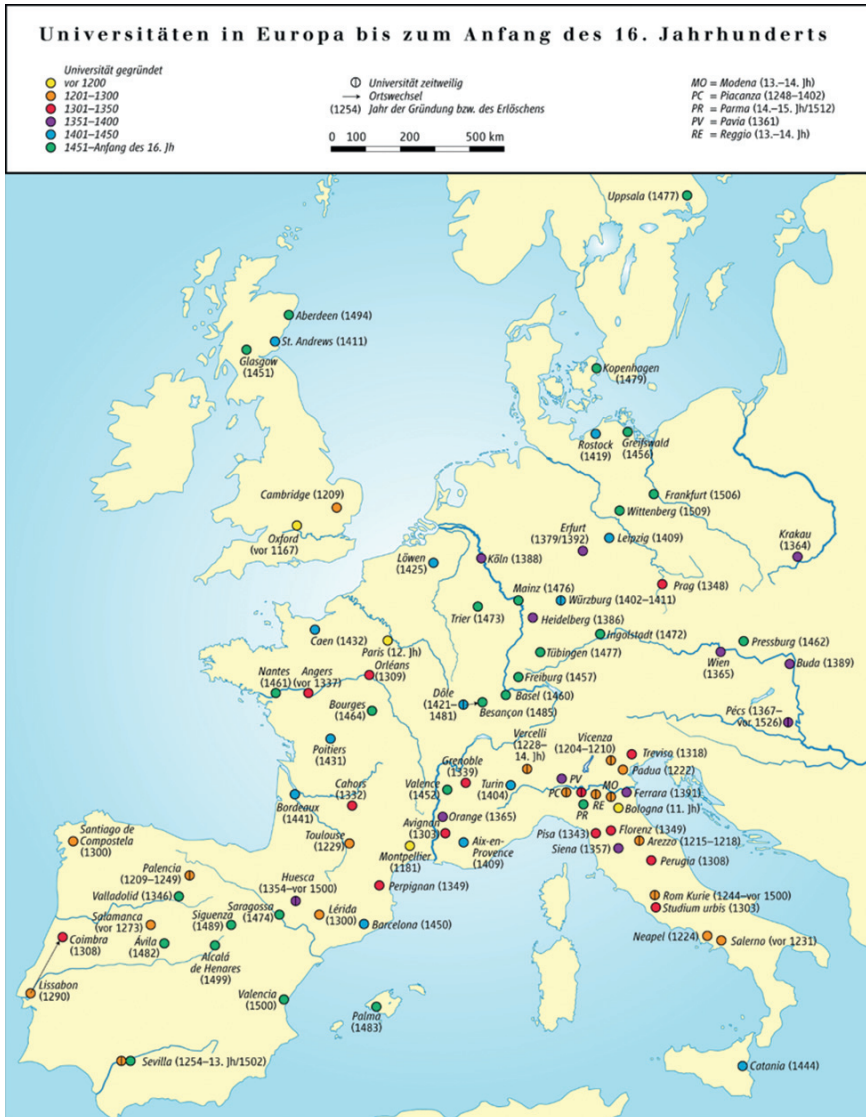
Universitäten in Europa bis zum Anfang des 16. Jahrhunderts

Universität gegründet
vor 1200
1201–1300
1301–1350
1351–1400
1401–1450
1451–Anfang des 16. Jh

Universität zeitweilig
Ortswechsel
(1254) Jahr der Gründung bzw. des Erlöschens

0 100 200 500 km

MO = Modena (13.–14. Jh)
PC = Piacanza (1248–1402)
PR = Parma (14.–15. Jh/1512)
PV = Pavia (1361)
RE = Reggio (13.–14. Jh)

Uppsala (1477)
Aberdeen (1494)
St. Andrews (1411)
Glasgow (1451)
Kopenhagen (1479)
Rostock (1419)
Greifswald (1456)
Frankfurt (1506)
Wittenberg (1509)
Cambridge (1209)
Oxford (vor 1167)
Erfurt (1379/1392)
Leipzig (1409)
Krakau (1364)
Löwen (1425)
Köln (1388)
Prag (1348)
Mainz (1476)
Würzburg (1402–1411)
Trier (1473)
Heidelberg (1386)
Caen (1432)
Paris (12. Jh)
Ingolstadt (1472)
Pressburg (1462)
Tübingen (1477)
Nantes (1461)
Angers (vor 1337)
Orléans (1309)
Freiburg (1457)
Wien (1365)
Buda (1389)
Dôle (1421–1481)
Basel (1460)
Bourges (1464)
Besançon (1485)
Pécs (1367–vor 1526)
Poitiers (1431)
Vercelli (1228–14. Jh)
Vicenza (1204–1210)
Treviso (1318)
Grenoble (1339)
Padua (1222)
Cahors (1332)
Valence (1452)
Turin (1404)
PV
PC
MO
Ferrara (1391)
RE
Bologna (11. Jh)
PR
Bordeaux (1441)
Orange (1365)
Avignon (1303)
Pisa (1343)
Florenz (1349)
Arezzo (1215–1218)
Santiago de Compostela (1300)
Toulouse (1229)
Aix-en-Provence (1409)
Siena (1357)
Montpellier (1181)
Perugia (1308)
Palencia (1209–1249)
Huesca (1354–vor 1500)
Perpignan (1349)
Valladolid (1346)
Saragossa (1474)
Rom Kurie (1244–vor 1500)
Salamanca (vor 1273)
Siguenza (1489)
Lérida (1300)
Studium urbis (1303)
Barcelona (1450)
Coimbra (1308)
Ávila (1482)
Alcalá de Henares (1499)
Neapel (1224)
Salerno (vor 1231)
Lissabon (1290)
Valencia (1500)
Palma (1483)
Sevilla (1254–13. Jh/1502)
Catania (1444)